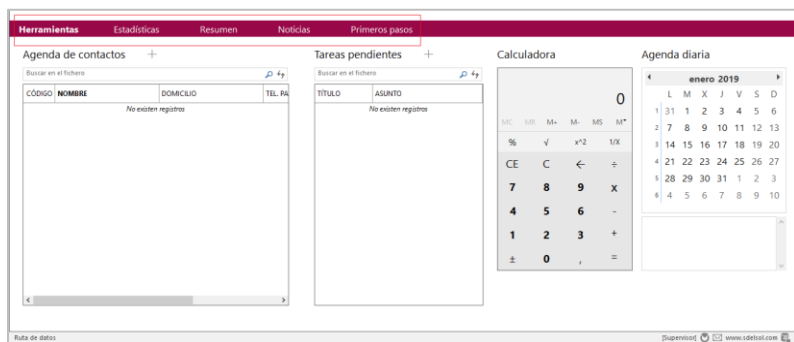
Herramientas Estadísticas Resumen Noticias Primeros pasos

Agenda de contactos +

Buscar en el fichero

| CÓDIGO | NOMBRE | DOMICILIO | TEL. PA |
|---|---|---|---|
| | No existen registros | | |

Tareas pendientes +

Buscar en el fichero

| TÍTULO | ASUNTO |
|---|---|
| | No existen registros |

Calculadora

0

MC MR M+ M- MS M*

% √ x^2 1/X

CE C ← ÷

7 8 9 x

4 5 6 -

1 2 3 +

± 0 , =

Agenda diaria

enero 2019

| | L | M | X | J | V | S | D |
|---|---|---|---|---|---|---|---|
| 1 | 31 | 1 | 2 | 3 | 4 | 5 | 6 |
| 2 | 7 | 8 | 9 | 10 | 11 | 12 | 13 |
| 3 | 14 | 15 | 16 | 17 | 18 | 19 | 20 |
| 4 | 21 | 22 | 23 | 24 | 25 | 26 | 27 |
| 5 | 28 | 29 | 30 | 31 | 1 | 2 | 3 |
| 6 | 4 | 5 | 6 | 7 | 8 | 9 | 10 |

Ruta de datos

[Supervisor] www.sdelsol.com